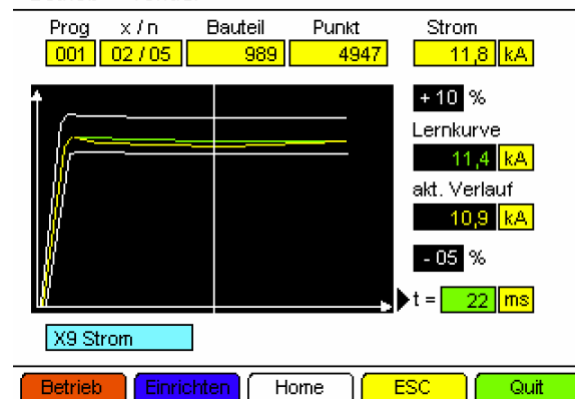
| Prog | x / n | Bauteil | Punkt | Strom |
|---|---|---|---|---|
| 001 | 02 / 05 | 989 | 4947 | 11,8 kA |

+ 10 %

Lernkurve

11,4 kA

akt. Verlauf

10,9 kA

- 05 %

t = 22 ms

X9 Strom

Betrieb Einrichten Home ESC Quit